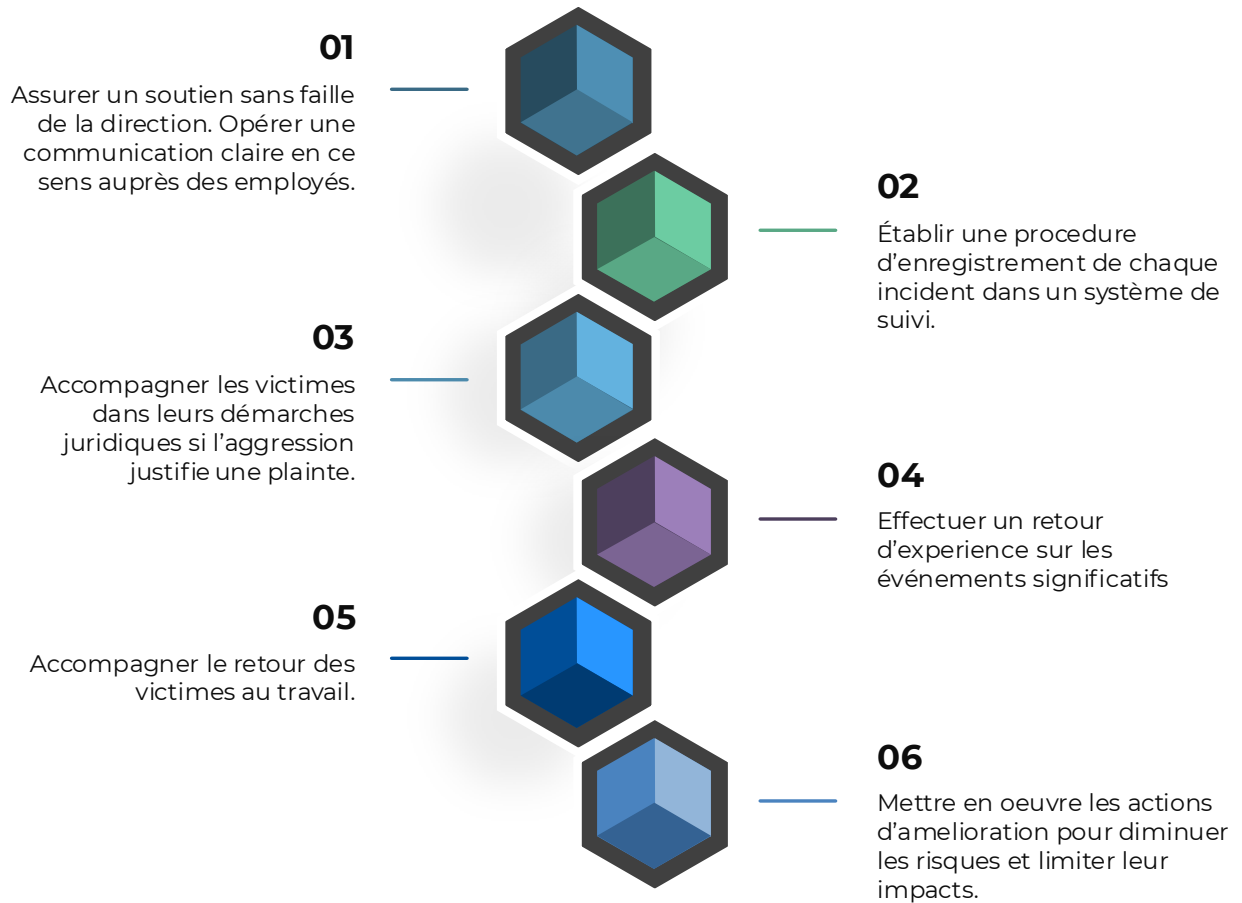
01

Assurer un soutien sans faille de la direction. Opérer une communication claire en ce sens auprès des employés.

02

Établir une procedure d’enregistrement de chaque incident dans un système de suivi.

03

Accompagner les victimes dans leurs démarches juridiques si l’aggression justifie une plainte.

04

Effectuer un retour d’experience sur les événements significatifs

05

Accompagner le retour des victimes au travail.

06

Mettre en oeuvre les actions d’amelioration pour diminuer les risques et limiter leur impacts.